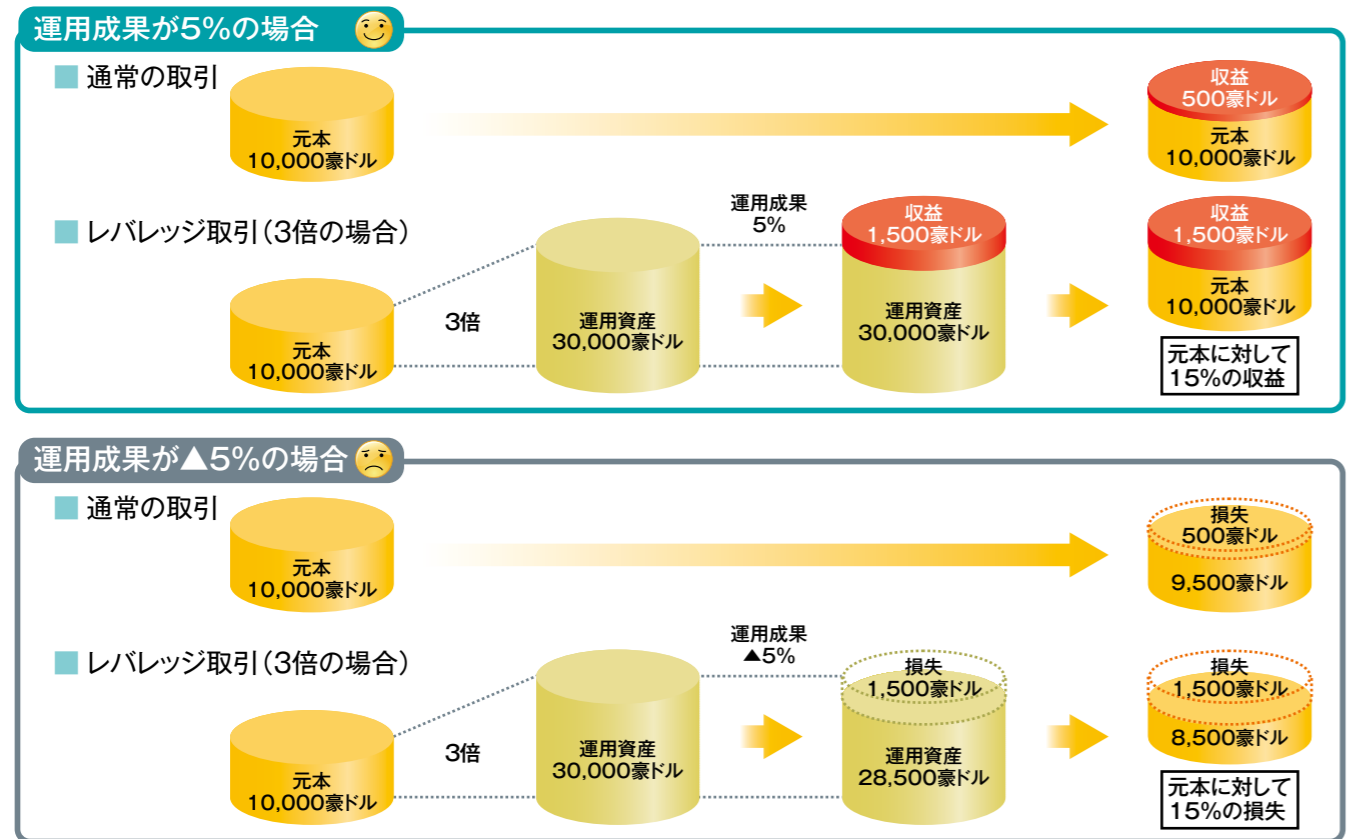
運用成果が5%の場合

■ 通常の取引

元本
10,000豪ドル

収益
500豪ドル
元本
10,000豪ドル

■ レバレッジ取引（3倍の場合）

元本
10,000豪ドル

3倍

運用資産
30,000豪ドル

運用成果
5%

収益
1,500豪ドル
運用資産
30,000豪ドル

収益
1,500豪ドル
元本
10,000豪ドル

元本に対して
15%の収益

運用成果が▲5%の場合

■ 通常の取引

元本
10,000豪ドル

損失
500豪ドル
9,500豪ドル

■ レバレッジ取引（3倍の場合）

元本
10,000豪ドル

3倍

運用資産
30,000豪ドル

運用成果
▲5%

損失
1,500豪ドル
運用資産
28,500豪ドル

損失
1,500豪ドル
8,500豪ドル

元本に対して
15%の損失